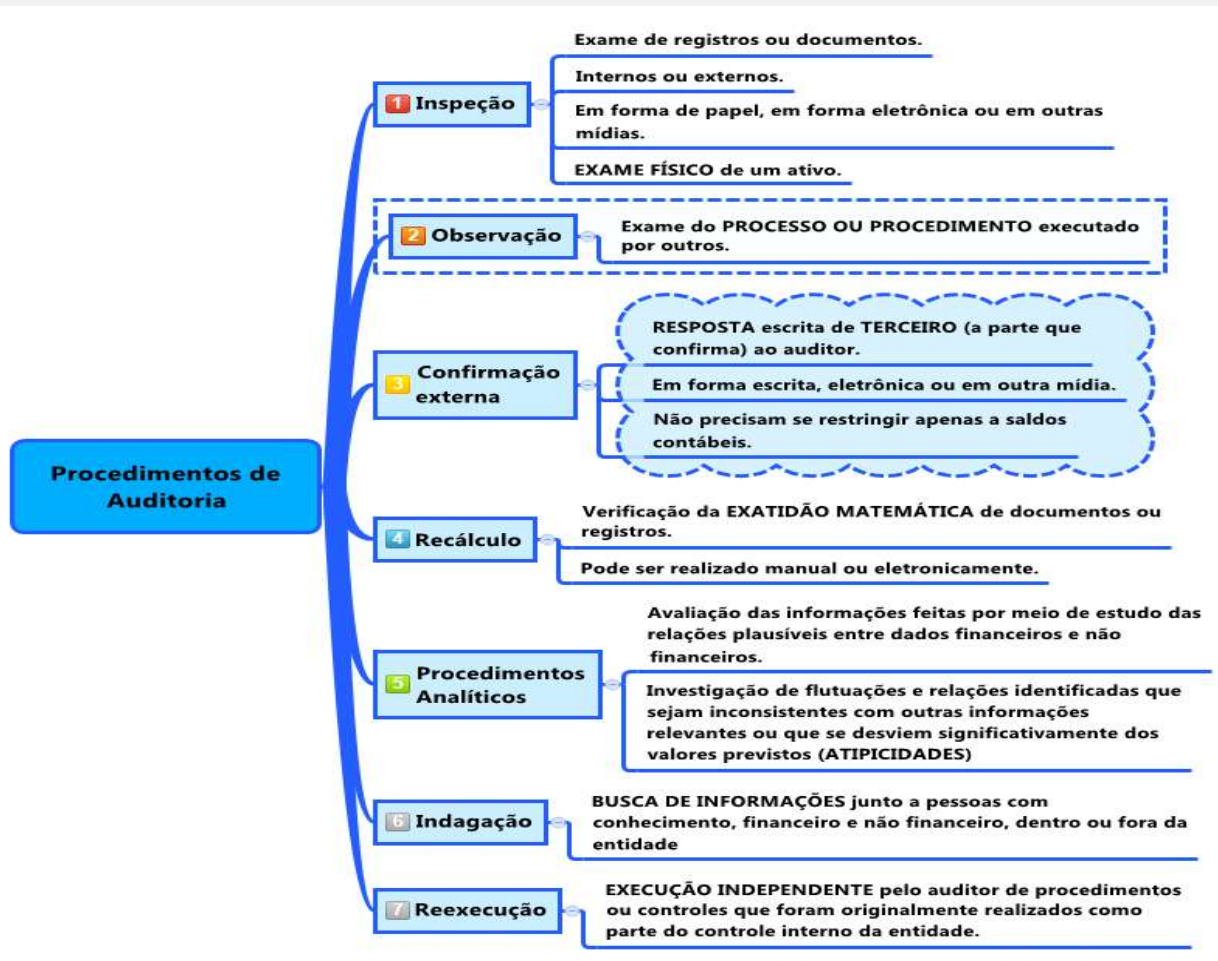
Procedimentos de Auditoria

1 Inspeção

Exame de registros ou documentos.

Internos ou externos.

Em forma de papel, em forma eletrônica ou em outras mídias.

EXAME FÍSICO de um ativo.

2 Observação

Exame do PROCESSO OU PROCEDIMENTO executado por outros.

3 Confirmação externa

RESPOSTA escrita de TERCEIRO (a parte que confirma) ao auditor.

Em forma escrita, eletrônica ou em outra mídia.

Não precisam se restringir apenas a saldos contábeis.

4 Recálculo

Verificação da EXATIDÃO MATEMÁTICA de documentos ou registros.

Pode ser realizado manual ou eletronicamente.

5 Procedimentos Analíticos

Avaliação das informações feitas por meio de estudo das relações plausíveis entre dados financeiros e não financeiros.

Investigação de flutuações e relações identificadas que sejam inconsistentes com outras informações relevantes ou que se desviem significativamente dos valores previstos (ATIPICIDADES)

6 Indagação

BUSCA DE INFORMAÇÕES junto a pessoas com conhecimento, financeiro e não financeiro, dentro ou fora da entidade

7 Reexecução

EXECUÇÃO INDEPENDENTE pelo auditor de procedimentos ou controles que foram originalmente realizados como parte do controle interno da entidade.